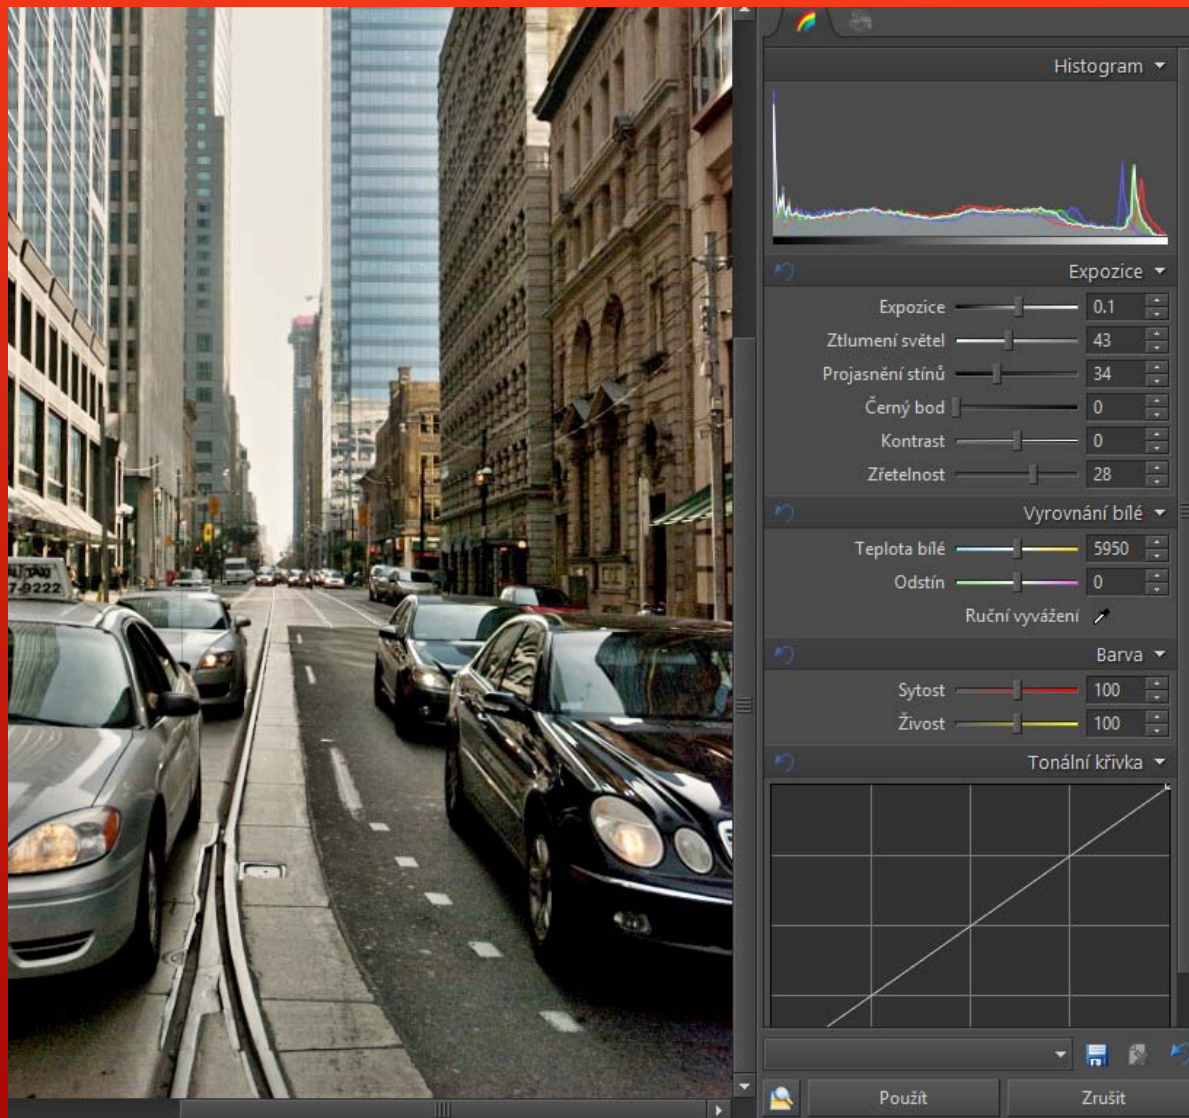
Histogram

Expozice

Expozice 0.1

Ztlumení světel 43

Projasnění stínů 34

Černý bod 0

Kontrast 0

Zřetelnost 28

Vyrovnání bílé

Teplota bílé 5950

Odstín 0

Ruční vyvážení

Barva

Sytost 100

Živost 100

Tonální křivka

Použít

Zrušit

7-9222